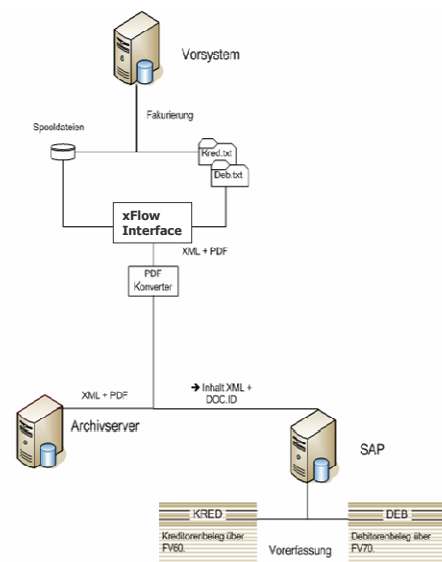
Vorsystem

Fakurierung

Spooldateien

Kred.txt

Deb.txt

xFlow Interface

XML + PDF

PDF Konverter

XML + PDF

➔ Inhalt XML + DOC.ID

Archivserver

SAP

KRED

Kreditorenbeleg über FV60.

Vorerfassung

DEB

Debitorenbeleg über FV70.